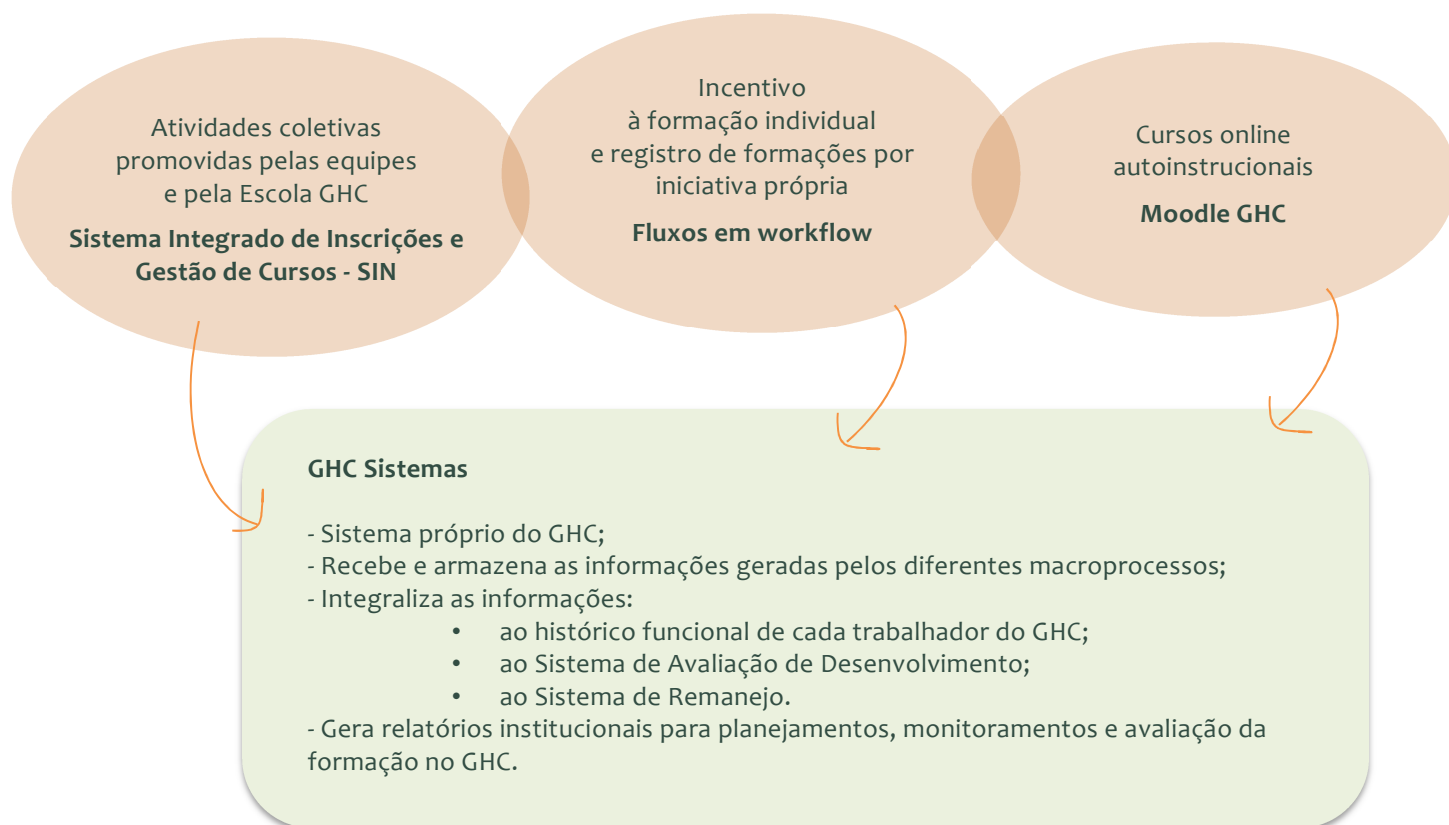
Atividades coletivas promovidas pelas equipes e pela Escola GHC

**Sistema Integrado de Inscrições e Gestão de Cursos - SIN**

Incentivo à formação individual e registro de formações por iniciativa própria

**Fluxos em workflow**

Cursos online autoinstrucionais

**Moodle GHC**

**GHC Sistemas**

- Sistema próprio do GHC;
- Recebe e armazena as informações geradas pelos diferentes macroprocessos;
- Integraliza as informações:
• ao histórico funcional de cada trabalhador do GHC;
• ao Sistema de Avaliação de Desenvolvimento;
• ao Sistema de Remanejo.
- Gera relatórios institucionais para planejamentos, monitoramentos e avaliação da formação no GHC.